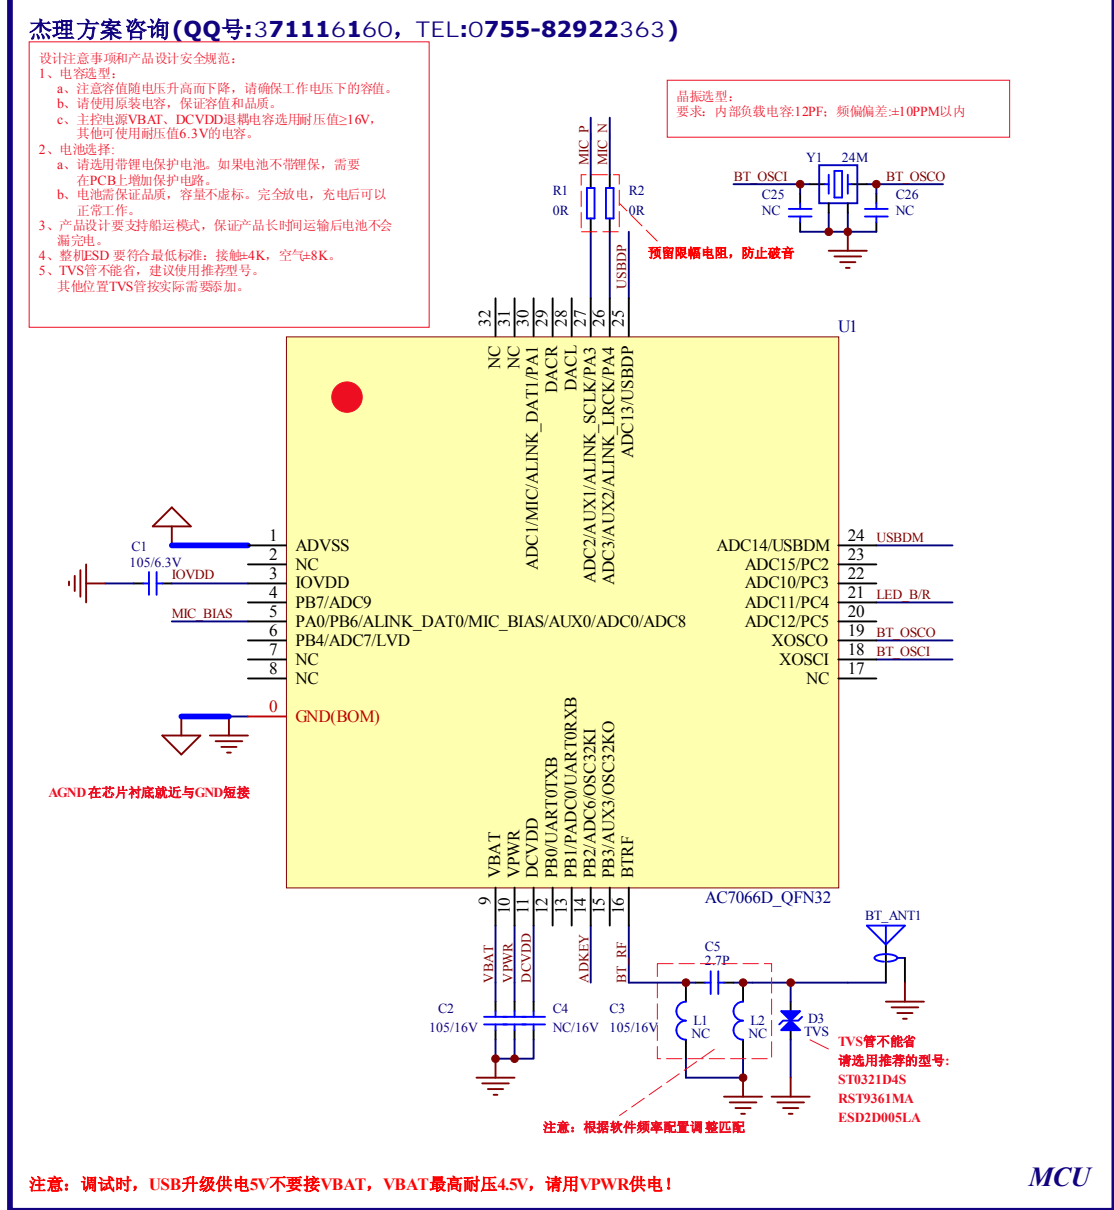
杰理方案咨询(QQ号:371116160，TEL:0755-82922363)

设计注意事项和产品设计安全规范：
1、电容选型：
a、注意容值随电压升高而下降，请确保工作电压下的容值。
b、请使用原装电容，保证容值和品质。
c、主控电源VBAT、DCVDD退耦电容选用耐压值≥16V，其他可使用耐压值6.3V的电容。
2、电池选择：
a、请选用带锂电保护电池。如果电池不带锂保，需要在PCB上增加保护电路。
b、电池需保证品质，容量不虚标。完全放电，充电后可以正常工作。
3、产品设计要支持船运模式，保证产品长时间运输后电池不会漏完电。
4、整机ESD要符合最低标准：接触±4K，空气±8K。
5、TVS管不能省，建议使用推荐型号。
其他位置TVS管按实际需要添加。

晶振选型：
要求：内部负载电容12PF；频偏偏差:±10PPM以内

MIC_P
MIC_N
R1
0R
R2
0R
预留限幅电阻，防止破音
USBDP
Y1 24M
BT_OSCI
BT_OSCO
C25
NC
C26
NC
U1
32 31 30 29 28 27 26 25
NC
NC
ADC1/MIC/ALINK_DAT1/PA1
DACR
DACL
ADC2/AUX1/ALINK_SCLK/PA3
ADC3/AUX2/ALINK_LRCK/PA4
ADC13/USBDP
C1
105/6.3V
IOVDD
MIC_BIAS
1 ADVSS
2 NC
3 IOVDD
4 PB7/ADC9
5 PA0/PB6/ALINK_DAT0/MIC_BIAS/AUX0/ADC0/ADC8
6 PB4/ADC7/LVD
7 NC
8 NC
0 GND(BOM)
ADC14/USBDM 24 USBDM
ADC15/PC2 23
ADC10/PC3 22
ADC11/PC4 21 LED_B/R
ADC12/PC5 20
XOSCO 19 BT_OSCO
XOSCI 18 BT_OSCI
NC 17
AGND在芯片衬底就近与GND短接
VBAT
VPWR
DCVDD
PB0/UART0TXB
PB1/PADC0/UART0RXB
PB2/ADC6/OSC32KI
PB3/AUX3/OSC32KO
BTRF
AC7066D_QFN32
9 10 11 12 13 14 15 16
VBAT
VPWR
DCVDD
ADKEY
BT_RF
C5
2.7P
BT_ANT1
C2
105/16V
C4
NC/16V
C3
105/16V
L1
NC
L2
NC
D3
TVS
TVS管不能省
请选用推荐的型号：
ST0321D4S
RST9361MA
ESD2D005LA
注意：根据软件频率配置调整匹配
注意：调试时，USB升级供电5V不要接VBAT，VBAT最高耐压4.5V，请用VPWR供电！
MCU